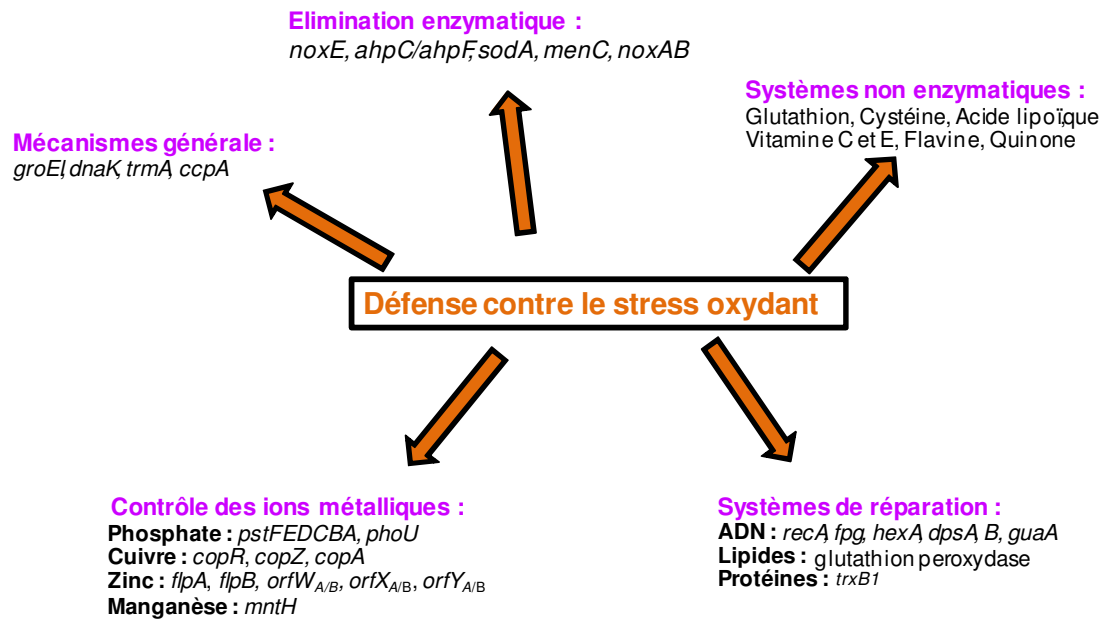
Elimination enzymatique :
noxE, ahpC/ahpF, sodA, menC, noxAB

Systèmes non enzymatiques :
Glutathion, Cystéine, Acide lipoïque
Vitamine C et E, Flavine, Quinone

Mécanismes générale :
groEL, dnaK, trmA, ccpA

Défense contre le stress oxydant

Contrôle des ions métalliques :
Phosphate : pstFEDCBA, phoU
Cuivre : copR, copZ, copA
Zinc : flpA, flpB, orf$W_{A/B}$, orf$X_{A/B}$, orf$Y_{A/B}$
Manganèse : mntH

Systèmes de réparation :
ADN : recA, fpg, hexA, dpsA, B, guaA
Lipides : glutathion peroxydase
Protéines : trxB1